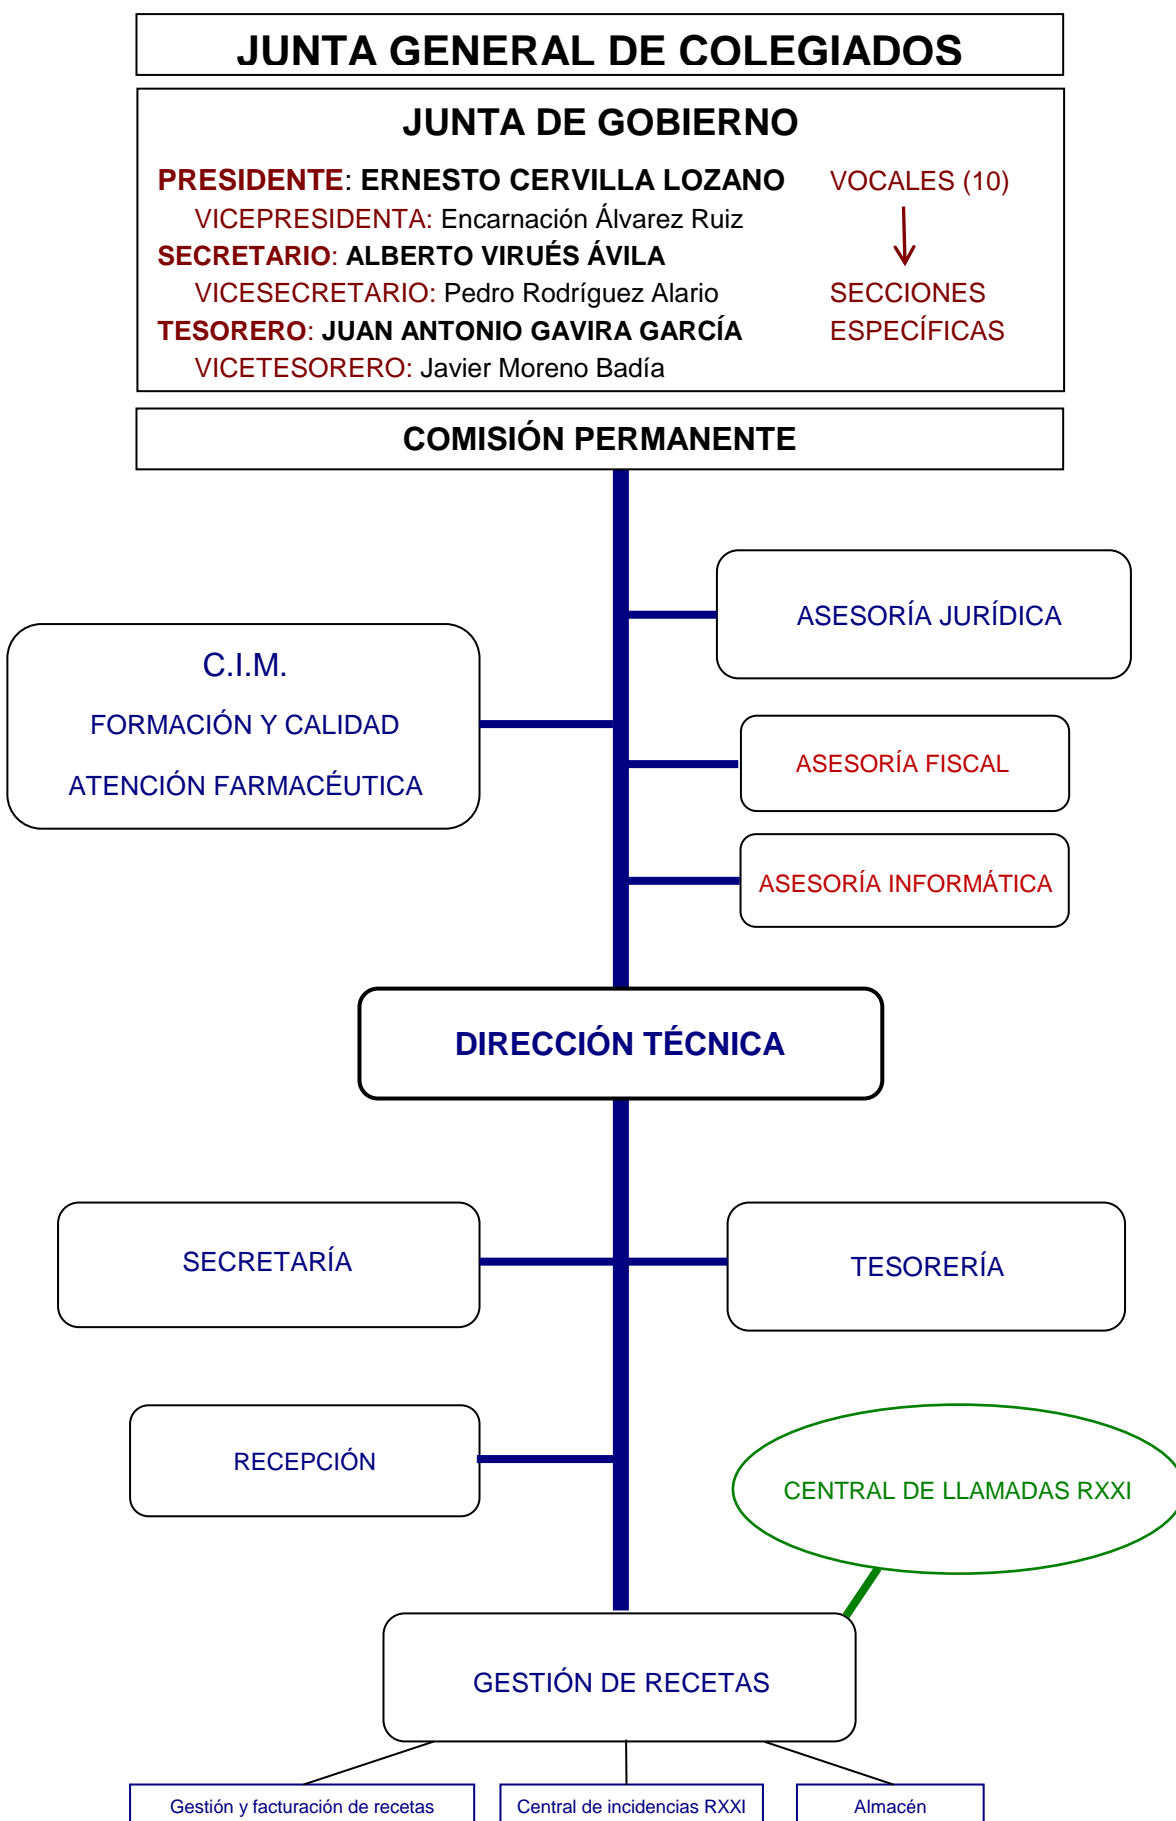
JUNTA GENERAL DE COLEGIADOS

JUNTA DE GOBIERNO

PRESIDENTE: ERNESTO CERVILLA LOZANO
VICEPRESIDENTA: Encarnación Álvarez Ruiz
SECRETARIO: ALBERTO VIRUÉS ÁVILA
VICESECRETARIO: Pedro Rodríguez Alario
TESORERO: JUAN ANTONIO GAVIRA GARCÍA
VICETESORERO: Javier Moreno Badía

VOCALES (10)

SECCIONES ESPECÍFICAS

COMISIÓN PERMANENTE

ASESORÍA JURÍDICA

C.I.M.
FORMACIÓN Y CALIDAD
ATENCIÓN FARMACÉUTICA

ASESORÍA FISCAL

ASESORÍA INFORMÁTICA

DIRECCIÓN TÉCNICA

SECRETARÍA

TESORERÍA

RECEPCIÓN

CENTRAL DE LLAMADAS RXXI

GESTIÓN DE RECETAS

Gestión y facturación de recetas

Central de incidencias RXXI

Almacén